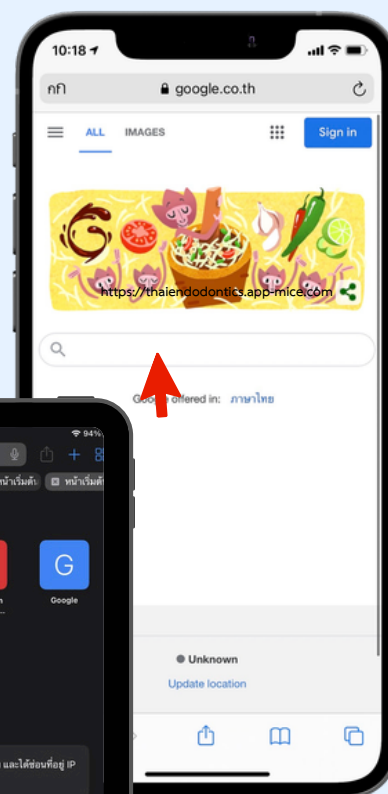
10:18

กก

google.co.th

ALL

IMAGES

Sign in

https://thaiendodontics.app-mice.com

Google offered in: ภาษาไทย

94%

หน้าเริ่มต้น

หน้าเริ่มต้น

G

Google

Unknown

Update location

และได้ซ่อนที่อยู่ IP